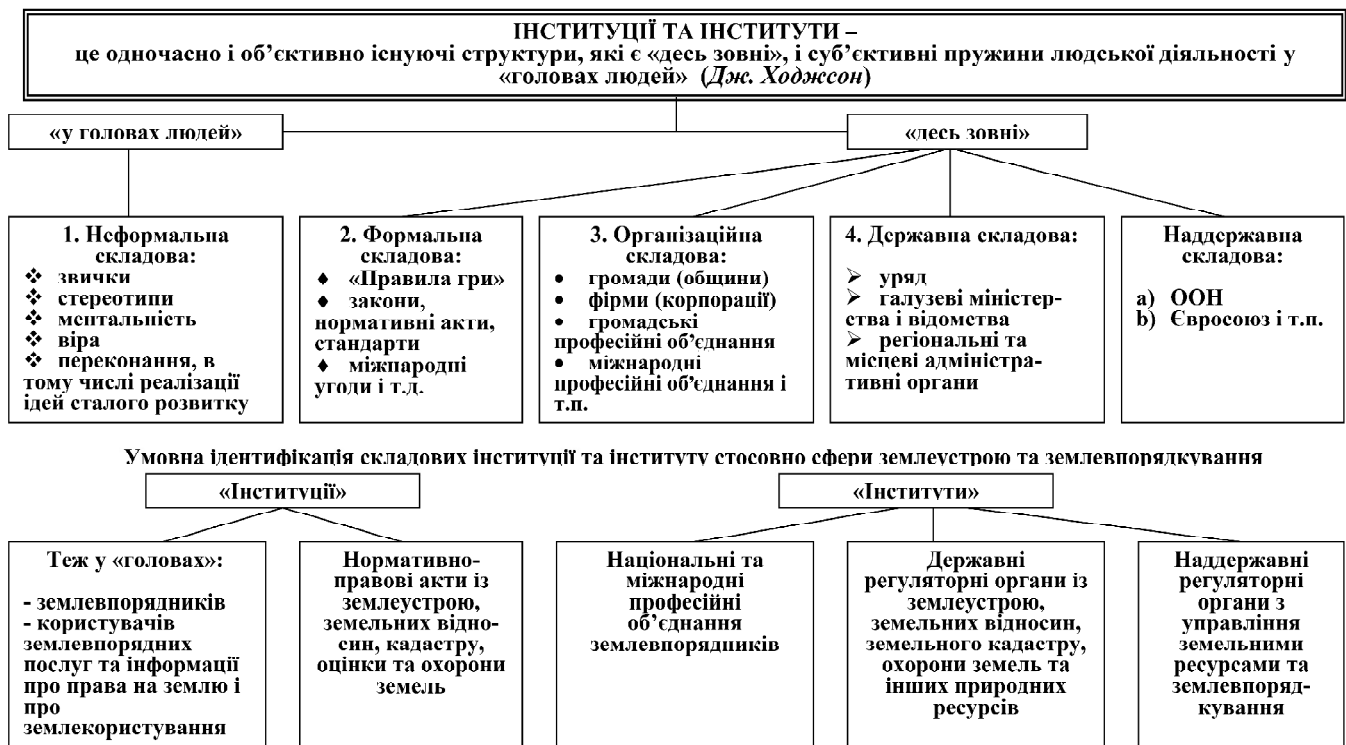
ІНСТИТУЦІЇ ТА ІНСТИТУТИ –
це одночасно і об'єктивно існуючі структури, які є «десь зовні», і суб'єктивні пружини людської діяльності у «головах людей» (Дж. Ходжсон)

«у головах людей»

«десь зовні»

1. Неформальна складова:
❖ звички
❖ стереотипи
❖ ментальність
❖ віра
❖ переконання, в тому числі реалізації ідей сталого розвитку

2. Формальна складова:
♦ «Правила гри»
♦ закони, нормативні акти, стандарти
♦ міжнародні угоди і т.д.

3. Організаційна складова:
• громади (общини)
• фірми (корпорації)
• громадські професійні об'єднання
• міжнародні професійні об'єднання і т.п.

4. Державна складова:
➢ уряд
➢ галузеві міністерства і відомства
➢ регіональні та місцеві адміністративні органи

Наддержавна складова:
a) ООН
b) Євросоюз і т.п.

Умовна ідентифікація складових інституції та інституту стосовно сфери землеустрою та землевпорядкування

«Інституції»

«Інститути»

Теж у «головах»:

- землевпорядників
- користувачів землевпорядних послуг та інформації про права на землю і про землекористування

Нормативно-правові акти із землеустрою, земельних відносин, кадастру, оцінки та охорони земель

Національні та міжнародні професійні об'єднання землевпорядників

Державні регуляторні органи із землеустрою, земельних відносин, земельного кадастру, охорони земель та інших природних ресурсів

Наддержавні регуляторні органи з управління земельними ресурсами та землевпорядкування